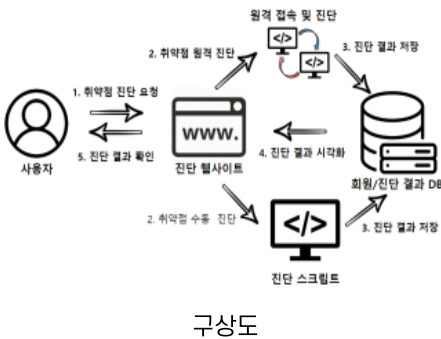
원격 접속 및 진단

2. 취약점 원격 진단

3. 진단 결과 저장

</>

</>

1. 취약점 진단 요청

WWW.

5. 진단 결과 확인

4. 진단 결과 시각화

사용자

진단 웹사이트

회원/진단 결과 DB

2. 취약점 수동 진단

</>

3. 진단 결과 저장

진단 스크립트

구상도